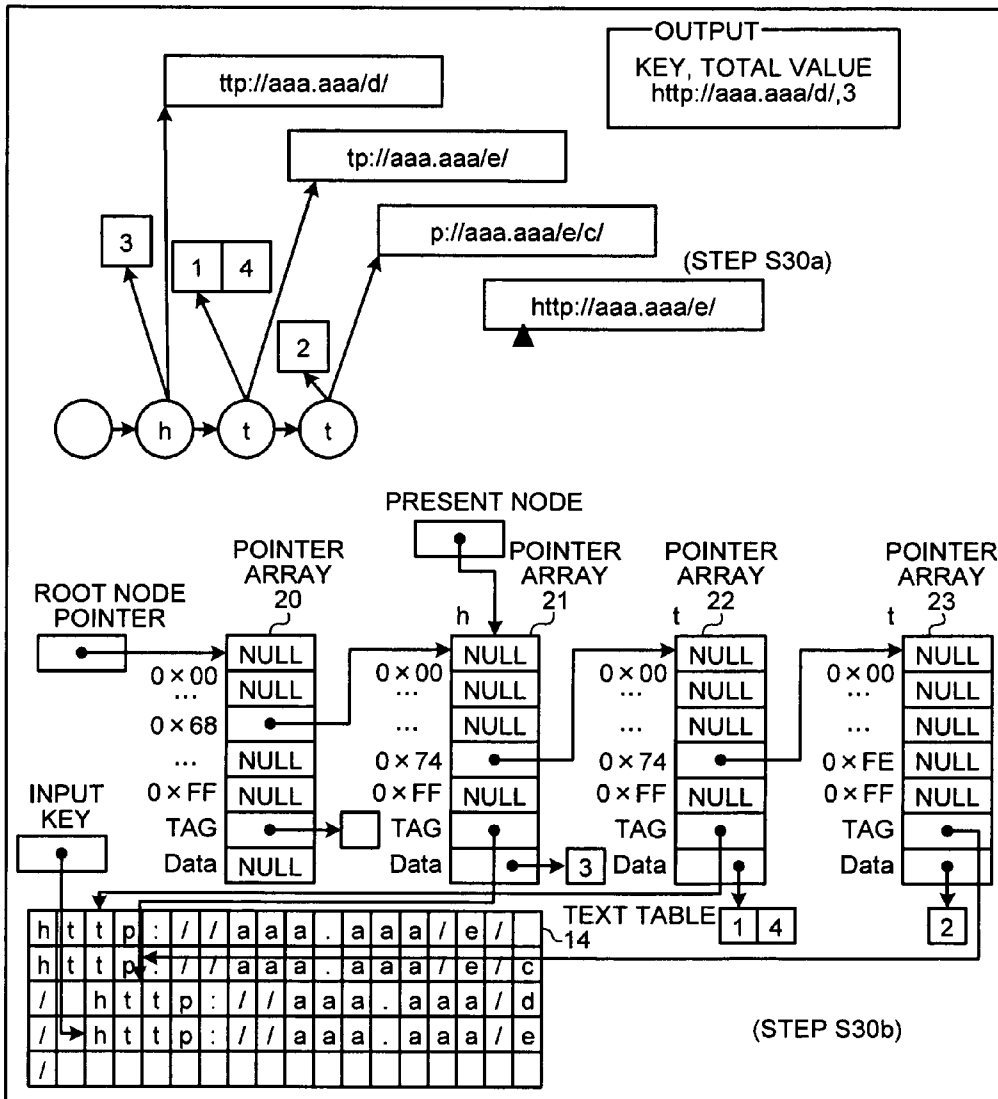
OUTPUT
KEY, TOTAL VALUE
http://aaa.aaa/d/,3

ttp://aaa.aaa/d/

tp://aaa.aaa/e/

p://aaa.aaa/e/c/

3

1 4

(STEP S30a)

http://aaa.aaa/e/

2

h t t

PRESENT NODE

POINTER ARRAY 20

POINTER ARRAY 21

POINTER ARRAY 22

POINTER ARRAY 23

ROOT NODE POINTER

h t t

| | 20 |
|---|---|
| 0×00 | NULL |
| ... | NULL |
| 0×68 | |
| ... | NULL |
| 0×FF | NULL |
| TAG | |
| Data | NULL |

| | 21 |
|---|---|
| 0×00 | NULL |
| ... | NULL |
| ... | NULL |
| 0×74 | |
| 0×FF | NULL |
| TAG | |
| Data | |

| | 22 |
|---|---|
| 0×00 | NULL |
| ... | NULL |
| ... | NULL |
| 0×74 | |
| 0×FF | NULL |
| TAG | |
| Data | |

| | 23 |
|---|---|
| 0×00 | NULL |
| ... | NULL |
| ... | NULL |
| 0×FE | NULL |
| 0×FF | NULL |
| TAG | |
| Data | |

INPUT KEY

3

TEXT TABLE 14

1 4

2

| h | t | t | p | : | / | / | a | a | a | . | a | a | a | / | e | / | |
|---|---|---|---|---|---|---|---|---|---|---|---|---|---|---|---|---|---|
| h | t | t | p | : | / | / | a | a | a | . | a | a | a | / | e | / | c |
| / | | h | t | t | p | : | / | / | a | a | a | . | a | a | a | / | d |
| / | | h | t | t | p | : | / | / | a | a | a | . | a | a | a | / | e |
| / | | | | | | | | | | | | | | | | | |

(STEP S30b)